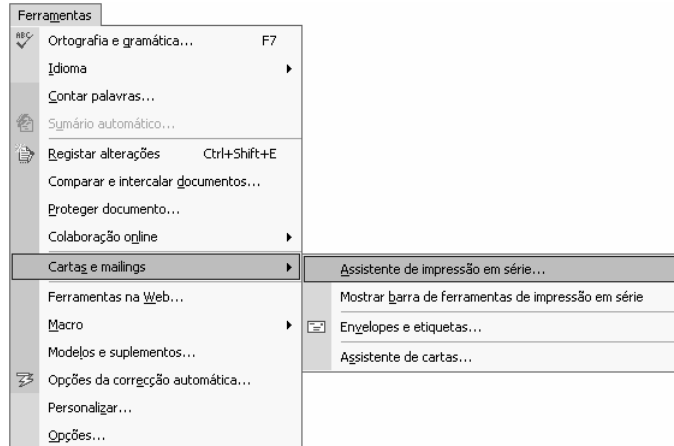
Ferramentas

Ortografia e gramática... F7

Idioma

Contar palavras...

Sumário automático...

Registar alterações Ctrl+Shift+E

Comparar e intercalar documentos...

Proteger documento...

Colaboração online

Cartas e mailings

Ferramentas na Web...

Macro

Modelos e suplementos...

Opções da correcção automática...

Personalizar...

Opções...

Assistente de impressão em série...

Mostrar barra de ferramentas de impressão em série

Envelopes e etiquetas...

Assistente de cartas...